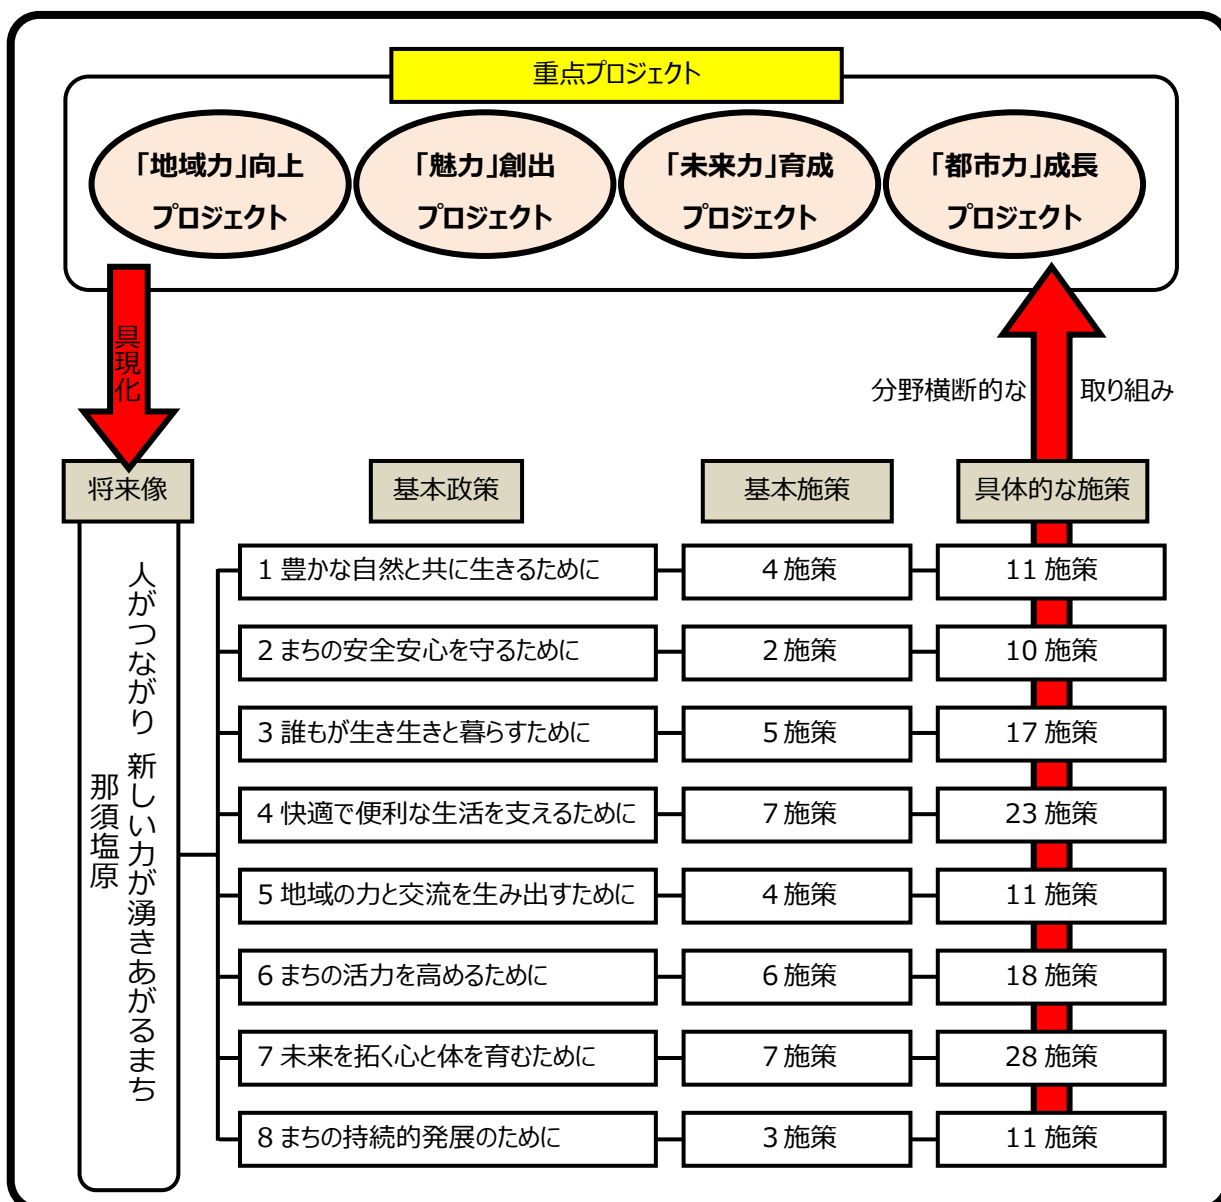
重点プロジェクト

「地域力」向上プロジェクト

「魅力」創出プロジェクト

「未来力」育成プロジェクト

「都市力」成長プロジェクト

具現化

分野横断的な取り組み

将来像

基本政策

基本施策

具体的な施策

人がつながり 新しい力が湧きあがるまち 那須塩原

| 基本政策 | 基本施策 | 具体的な施策 |
|---|---|---|
| 1 豊かな自然と共に生きるために | 4 施策 | 11 施策 |
| 2 まちの安全安心を守るために | 2 施策 | 10 施策 |
| 3 誰もが生き生きと暮らすために | 5 施策 | 17 施策 |
| 4 快適で便利な生活を支えるために | 7 施策 | 23 施策 |
| 5 地域の力と交流を生み出すために | 4 施策 | 11 施策 |
| 6 まちの活力を高めるために | 6 施策 | 18 施策 |
| 7 未来を拓く心と体を育むために | 7 施策 | 28 施策 |
| 8 まちの持続的発展のために | 3 施策 | 11 施策 |